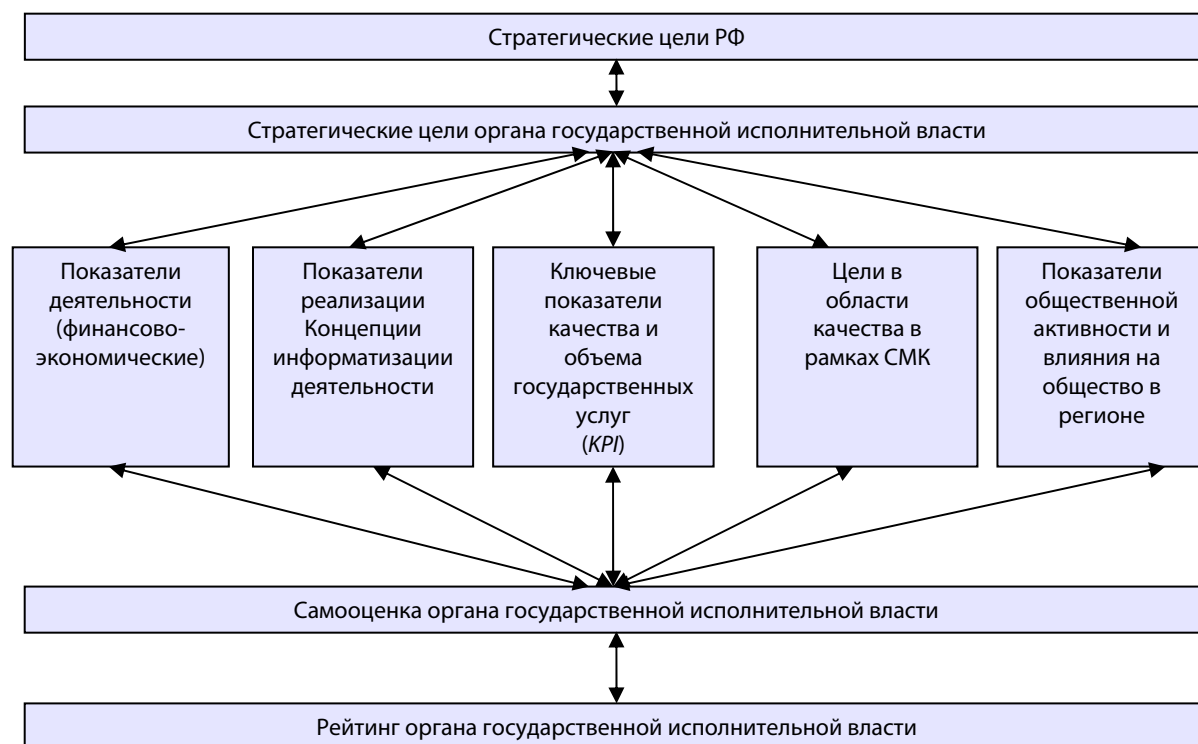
Стратегические цели РФ

Стратегические цели органа государственной исполнительной власти

Показатели деятельности (финансово-экономические)

Показатели реализации Концепции информатизации деятельности

Ключевые показатели качества и объема государственных услуг (KPI)

Цели в области качества в рамках СМК

Показатели общественной активности и влияния на общество в регионе

Самооценка органа государственной исполнительной власти

Рейтинг органа государственной исполнительной власти